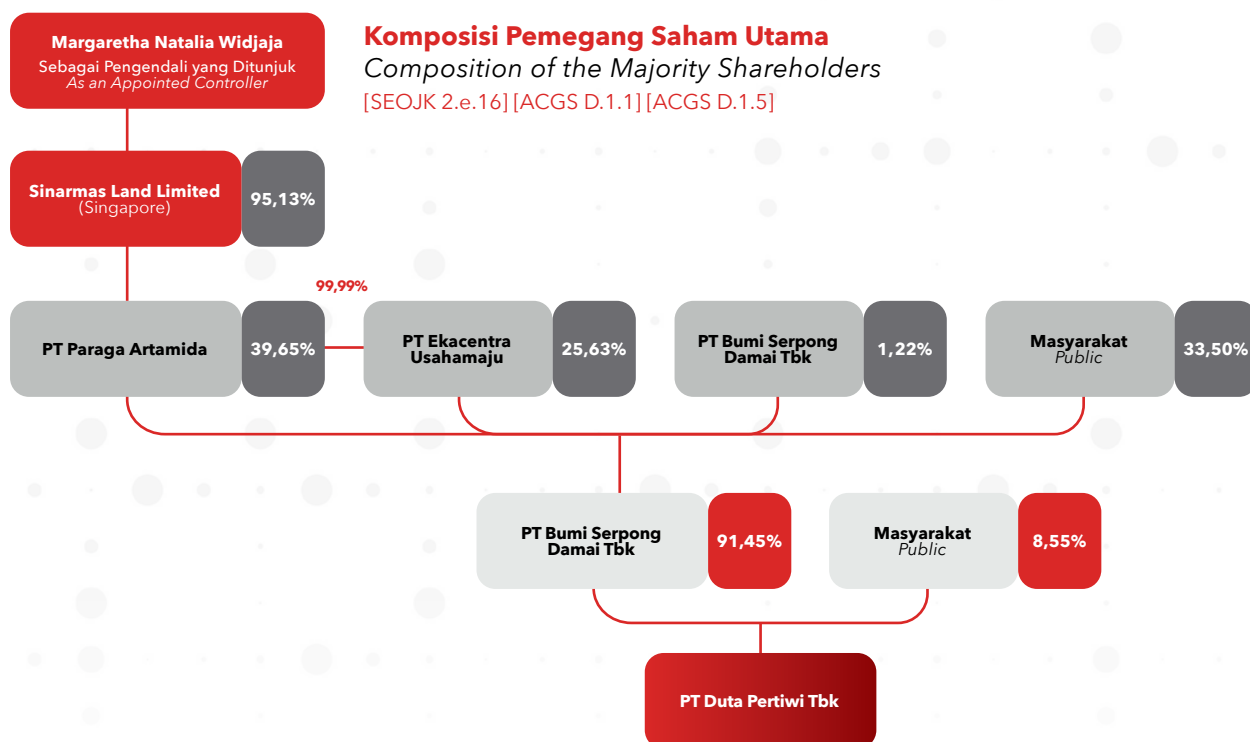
Margaretha Natalia Widjaja
Sebagai Pengendali yang Ditunjuk
As an Appointed Controller

Komposisi Pemegang Saham Utama
Composition of the Majority Shareholders
[SEOJK 2.e.16] [ACGS D.1.1] [ACGS D.1.5]

Sinarmas Land Limited (Singapore) 95,13%

99,99%

PT Paraga Artamida 39,65%

PT Ekacentra Usahamaju 25,63%

PT Bumi Serpong Damai Tbk 1,22%

Masyarakat Public 33,50%

PT Bumi Serpong Damai Tbk 91,45%

Masyarakat Public 8,55%

PT Duta Pertiwi Tbk